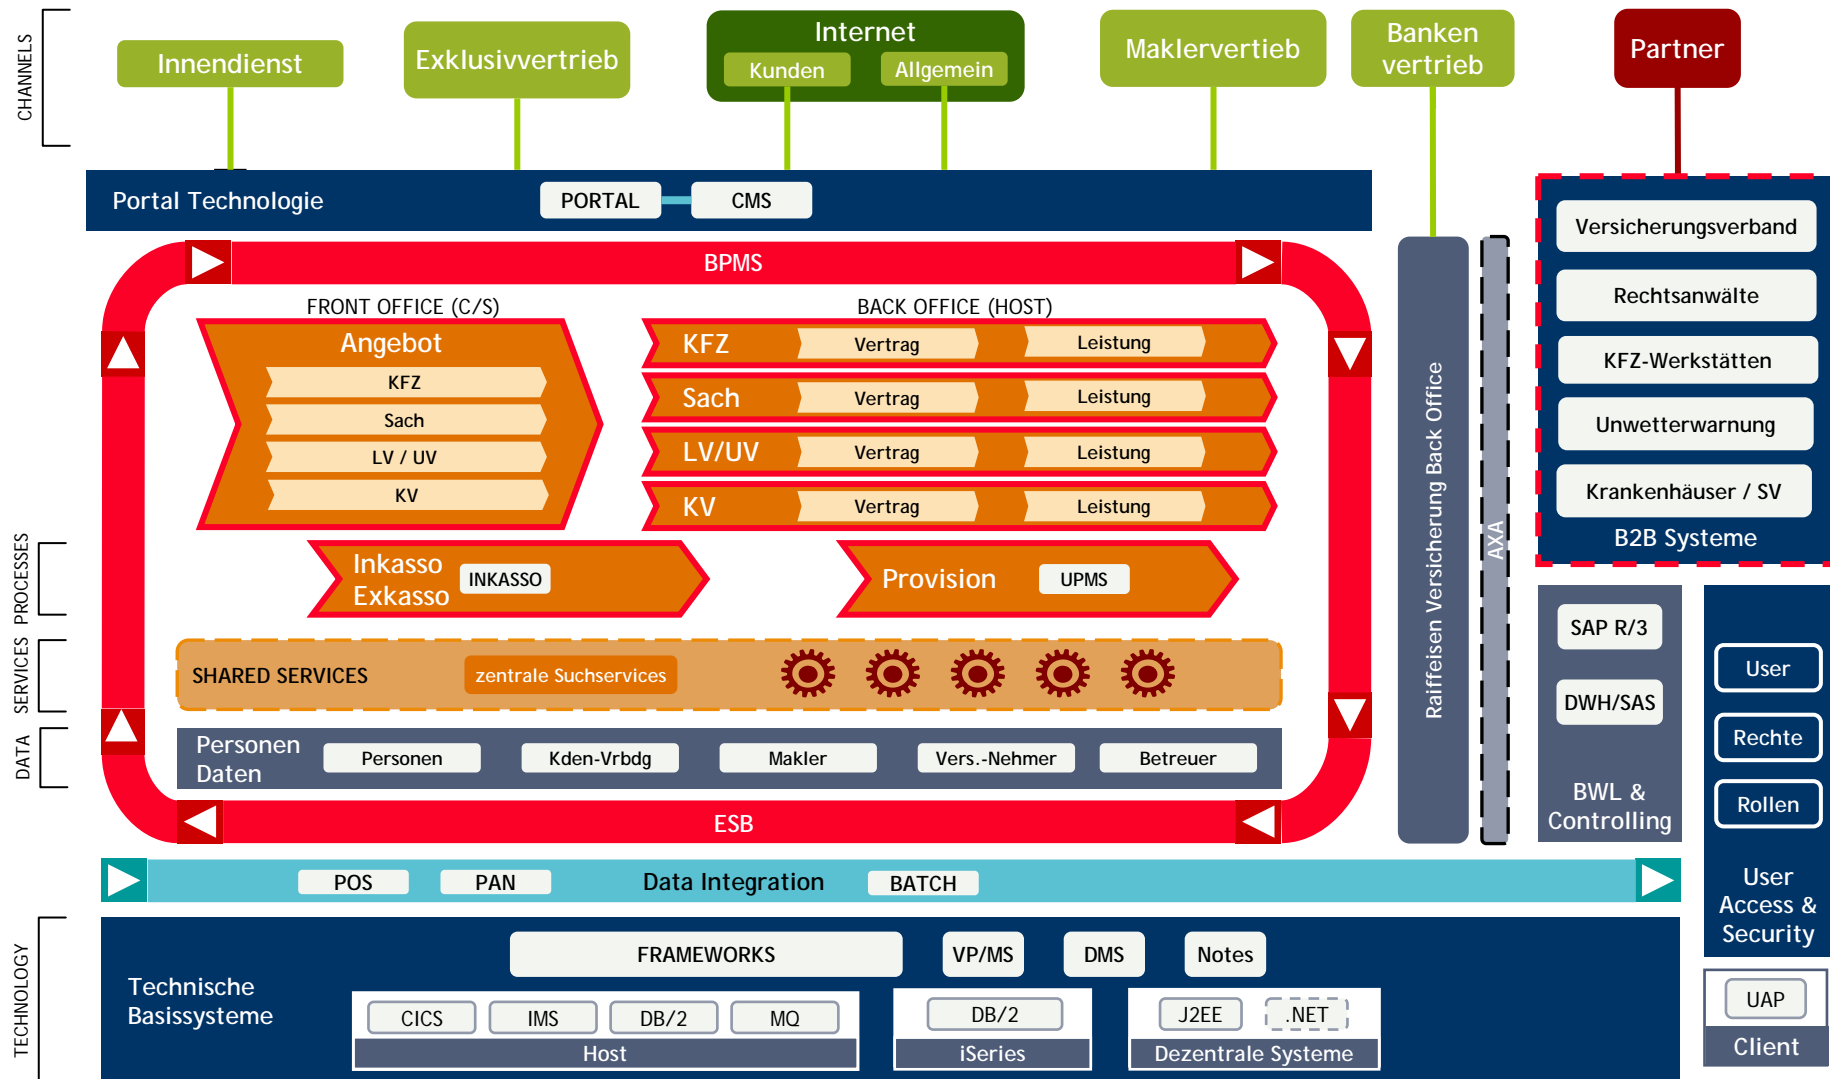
CHANNELS

Innendienst

Exklusivvertrieb

Internet
Kunden
Allgemein

Maklervertieb

Banken vertrieb

Partner

Portal Technologie
PORTAL
CMS

BPMS

FRONT OFFICE (C/S)

Angebot
KFZ
Sach
LV / UV
KV

BACK OFFICE (HOST)

| | | |
|---|---|---|
| KFZ | Vertrag | Leistung |
| Sach | Vertrag | Leistung |
| LV/UV | Vertrag | Leistung |
| KV | Vertrag | Leistung |

Inkasso Exkasso
INKASSO

Provision
UPMS

SHARED SERVICES
zentrale Suchservices

Personen Daten
Personen
Kden-Vrbdg
Makler
Vers.-Nehmer
Betreuer

ESB

PROCESSES
SERVICES
DATA

Raiffeisen Versicherung Back Office

AXA

Versicherungsverband
Rechtsanwälte
KFZ-Werkstätten
Unwetterwarnung
Krankenhäuser / SV
B2B Systeme

SAP R/3
DWH/SAS
BWL & Controlling

User
Rechte
Rollen
User Access & Security

POS
PAN
Data Integration
BATCH

TECHNOLOGY

Technische Basissysteme
FRAMEWORKS
VP/MS
DMS
Notes
CICS
IMS
DB/2
MQ
Host
DB/2
iSeries
J2EE
.NET
Dezentrale Systeme

UAP
Client